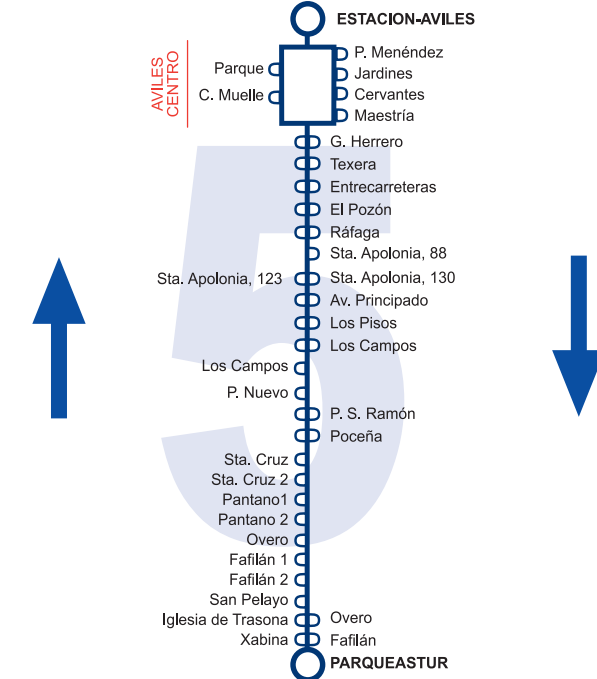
ESTACION-AVILES

AVILES CENTRO

Parque
C. Muelle

P. Menéndez
Jardines
Cervantes
Maestría
G. Herrero
Texera
Entrecarreteras
El Pozón
Ráfaga
Sta. Apolonia, 88
Sta. Apolonia, 123
Sta. Apolonia, 130
Av. Principado
Los Pisos
Los Campos
Los Campos
P. Nuevo
P. S. Ramón
Poceña
Sta. Cruz
Sta. Cruz 2
Pantano1
Pantano 2
Overo
Fafilán 1
Fafilán 2
San Pelayo
Iglesia de Trasona
Overo
Xabina
Fafilán

PARQUEASTUR

5